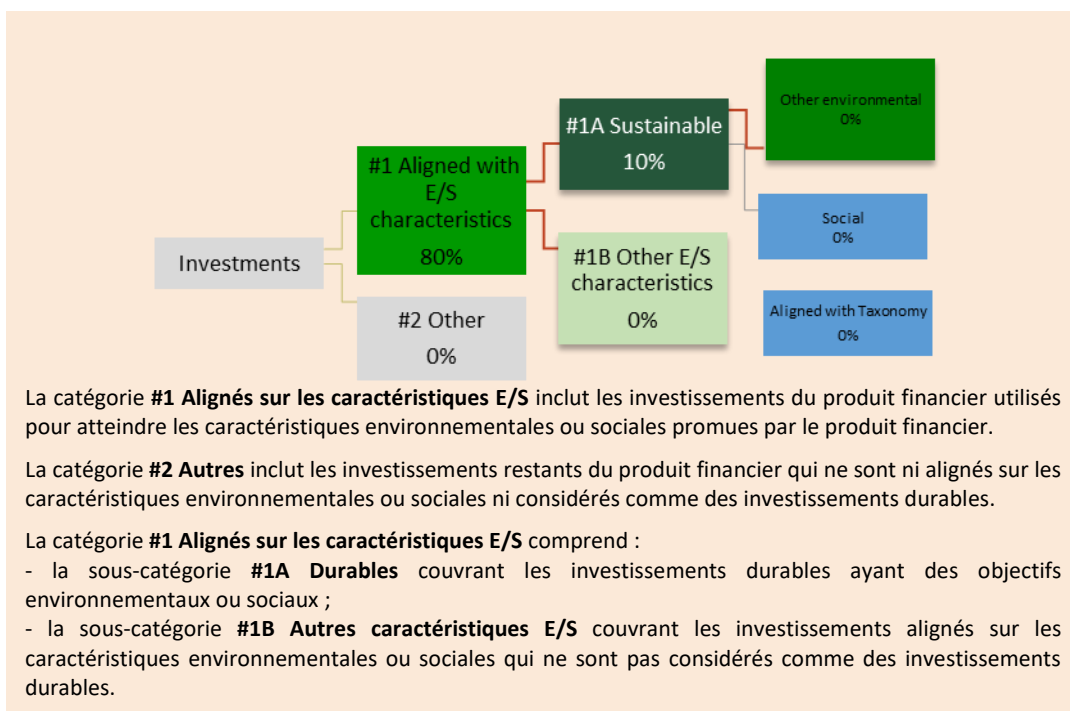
Investments

#1 Aligned with E/S characteristics
80%

#2 Other
0%

#1A Sustainable
10%

#1B Other E/S characteristics
0%

Other environmental
0%

Social
0%

Aligned with Taxonomy
0%

La catégorie **#1 Alignés sur les caractéristiques E/S** inclut les investissements du produit financier utilisés pour atteindre les caractéristiques environnementales ou sociales promues par le produit financier.

La catégorie **#2 Autres** inclut les investissements restants du produit financier qui ne sont ni alignés sur les caractéristiques environnementales ou sociales ni considérés comme des investissements durables.

La catégorie **#1 Alignés sur les caractéristiques E/S** comprend :
- la sous-catégorie **#1A Durables** couvrant les investissements durables ayant des objectifs environnementaux ou sociaux ;
- la sous-catégorie **#1B Autres caractéristiques E/S** couvrant les investissements alignés sur les caractéristiques environnementales ou sociales qui ne sont pas considérés comme des investissements durables.